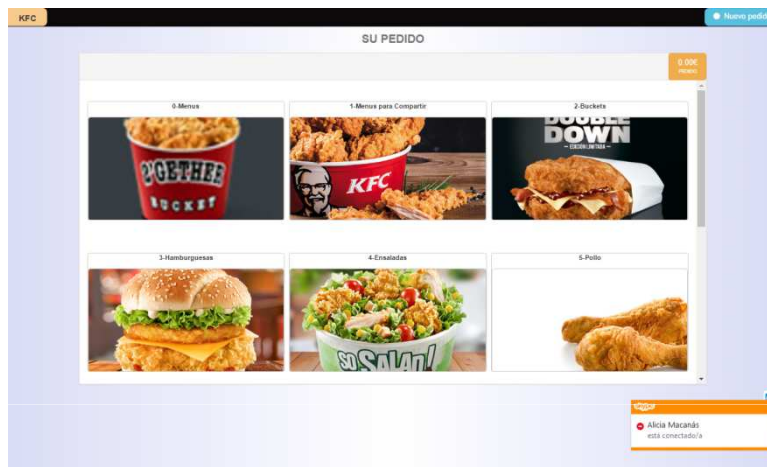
KFC

Nuevo pedido

SU PEDIDO

0.00€
PEDIDO

0-Menus

2'GETHER
BUCKET

1-Menus para Compartir

KFC

2-Buckets

DOUBLE DOWN
EDICIÓN LIMITADA

3-Hamburguesas

4-Ensaladas

SO SALAD!

5-Pollo

Alicia Macanás
está conectado/a